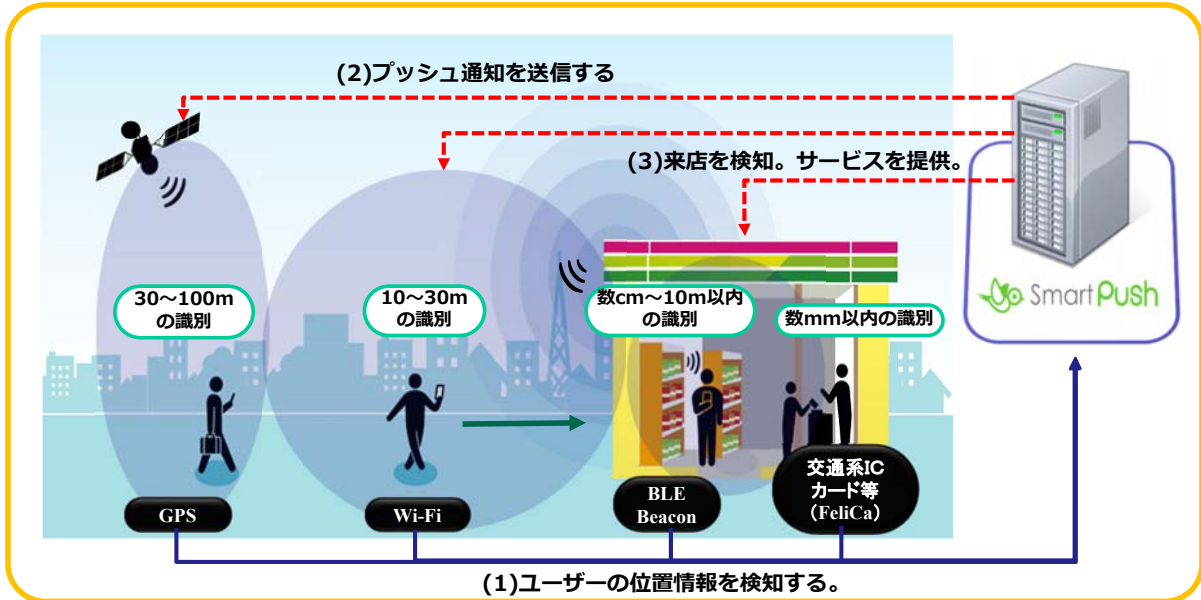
(2)プッシュ通知を送信する

(3)来店を検知。サービスを提供。

SmartPush

30〜100m の識別

10〜30m の識別

数cm〜10m以内 の識別

数mm以内の識別

GPS

Wi-Fi

BLE Beacon

交通系IC カード等 (FeliCa)

(1)ユーザーの位置情報を検知する。